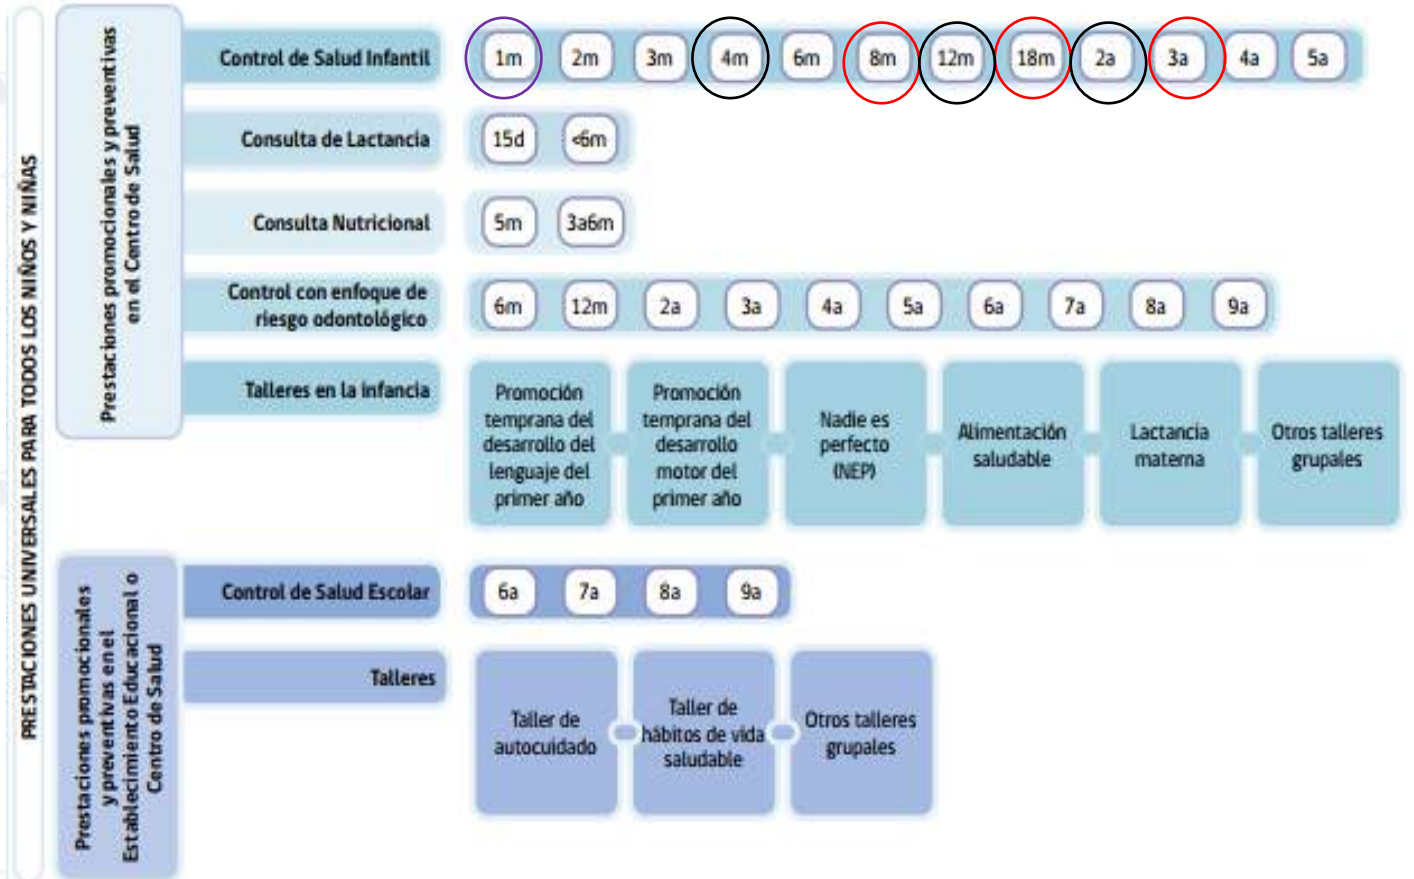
PRESTACIONES UNIVERSALES PARA TODOS LOS NIÑOS Y NIÑAS

Prestaciones promocionales y preventivas en el Centro de Salud

Control de Salud Infantil
1m | 2m | 3m | 4m | 6m | 8m | 12m | 18m | 2a | 3a | 4a | 5a

Consulta de Lactancia
15d | <6m

Consulta Nutricional
5m | 3a6m

Control con enfoque de riesgo odontológico
6m | 12m | 2a | 3a | 4a | 5a | 6a | 7a | 8a | 9a

Talleres en la infancia
Promoción temprana del desarrollo del lenguaje del primer año | Promoción temprana del desarrollo motor del primer año | Nadie es perfecto (NEP) | Alimentación saludable | Lactancia materna | Otros talleres grupales

Prestaciones promocionales y preventivas en el Establecimiento Educacional o Centro de Salud

Control de Salud Escolar
6a | 7a | 8a | 9a

Talleres
Taller de autocuidado | Taller de hábitos de vida saludable | Otros talleres grupales